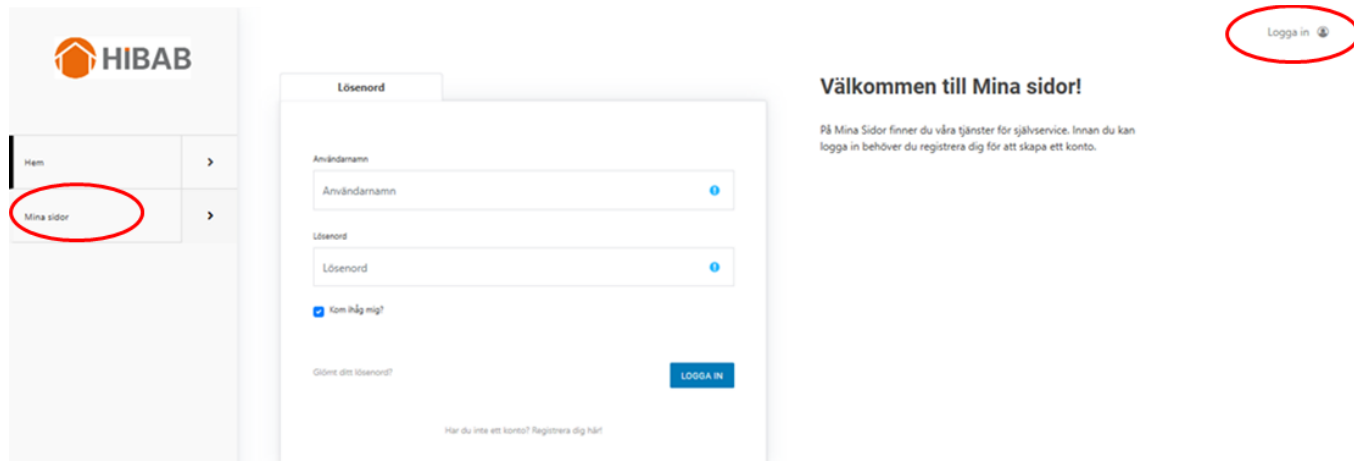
HIBAB

Logga in

Hem

Mina sidor

Lösenord

Användarnamn

Användarnamn

Lösenord

Lösenord

Kom ihåg mig?

Glömt ditt lösenord?

LOGGA IN

Har du inte ett konto? Registrera dig här!

Välkommen till Mina sidor!

På Mina Sidor finner du våra tjänster för självservice. Innan du kan logga in behöver du registrera dig för att skapa ett konto.